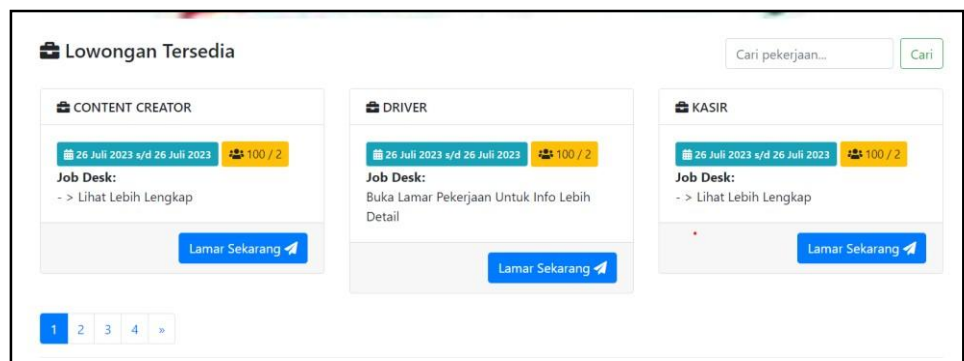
Lowongan Tersedia

Cari pekerjaan...

Cari

CONTENT CREATOR

26 Juli 2023 s/d 26 Juli 2023

100 / 2

Job Desk:

- > Lihat Lebih Lengkap

Lamar Sekarang

DRIVER

26 Juli 2023 s/d 26 Juli 2023

100 / 2

Job Desk:

Buka Lamar Pekerjaan Untuk Info Lebih Detail

Lamar Sekarang

KASIR

26 Juli 2023 s/d 26 Juli 2023

100 / 2

Job Desk:

- > Lihat Lebih Lengkap

Lamar Sekarang

1 2 3 4 »